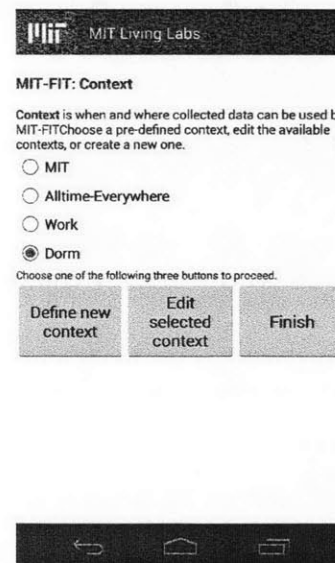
MIT MIT Living Labs

MIT-FIT: Context

Context is when and where collected data can be used b MIT-FITChoose a pre-defined context, edit the available contexts, or create a new one.

MIT

Alltime-Everywhere

Work

Dorm

Choose one of the following three buttons to proceed.

Define new context

Edit selected context

Finish